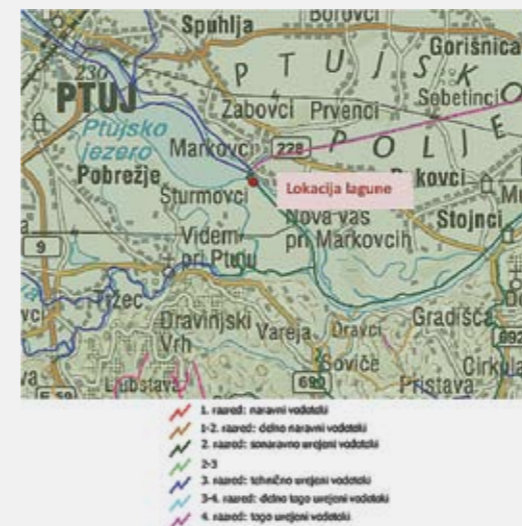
Borovci
Spuhlja
Gorišnica
230
PTUJ
P T U J S K O
Zabovci Prvenci
Sobetinci
Ptujsko jezero
Markovci
228
P O L J E
Pobrežje
Lokacija lagune
kovci
Šturmovci
Nova vas pri Markovcih
Stojnci
9
Videm pri Ptuju
Pižec
Dravinjski Vrh
Vareja
Dravci
Gradišča
Soviče
Cirkula
Pristava
690
Lubstava
E 59

1. razred: naravni vodotoki
1-2. razred: delno naravni vodotoki
2. razred: sonaravno urejeni vodotoki
2-3
3. razred: tehnično urejeni vodotoki
3-4. razred: delno togo urejeni vodotoki
4. razred: togo urejeni vodotoki